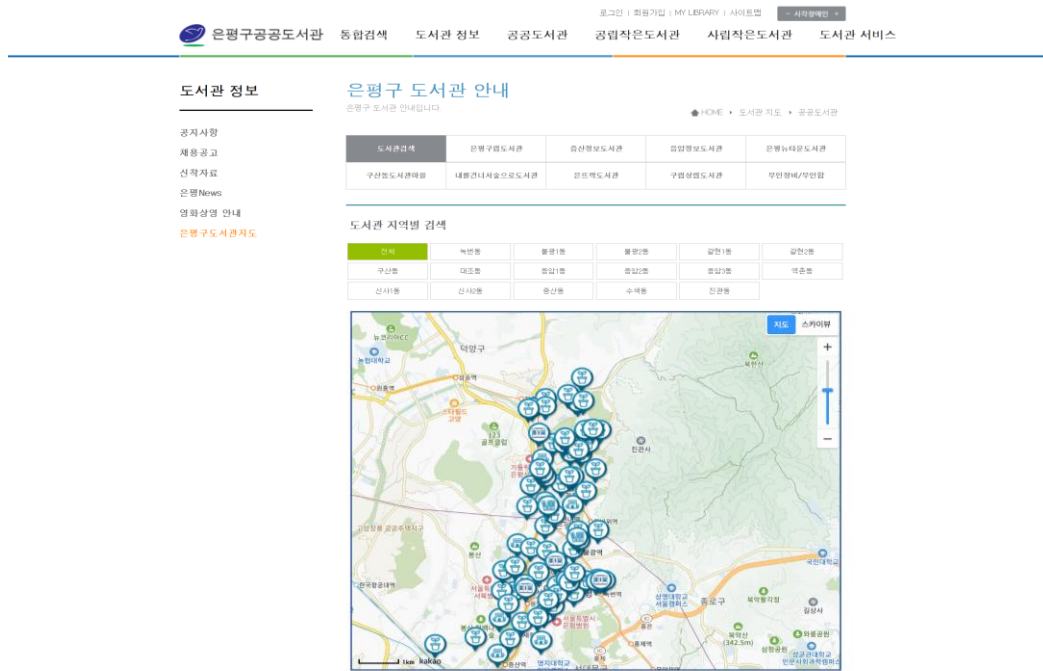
로그인 | 회원가입 | MY LIBRARY | 사이트맵 | 시작창에이

은평구공공도서관 통합검색 도서관 정보 공공도서관 공립작은도서관 사립작은도서관 도서관 서비스

도서관 정보

공지사항
채용공고
신착자료
은평News
영화상영 안내
은평구도서관지도

은평구 도서관 안내
은평구 도서관 안내입니다.

HOME › 도서관 지도 › 공공도서관

| 도서관검색 | 은평구립도서관 | 증산정보도서관 | 응암정보도서관 | 은평뉴타운도서관 |
|---|---|---|---|---|
| 구산동도서관마을 | 내를건너서숲으로도서관 | 끝트머리도서관 | 구립상림도서관 | 무인왕배/무인함 |

도서관 지역별 검색

| 전체 | 녹번동 | 불광1동 | 불광2동 | 갈현1동 | 갈현2동 |
|---|---|---|---|---|---|
| 구산동 | 대조동 | 응암1동 | 응암2동 | 응암3동 | 역촌동 |
| 신사1동 | 신사2동 | 증산동 | 수색동 | 진관동 | |

지도 스카이뷰
+
−
덕양구
진관사
북한산
종로구
서울특별시
1km kakao